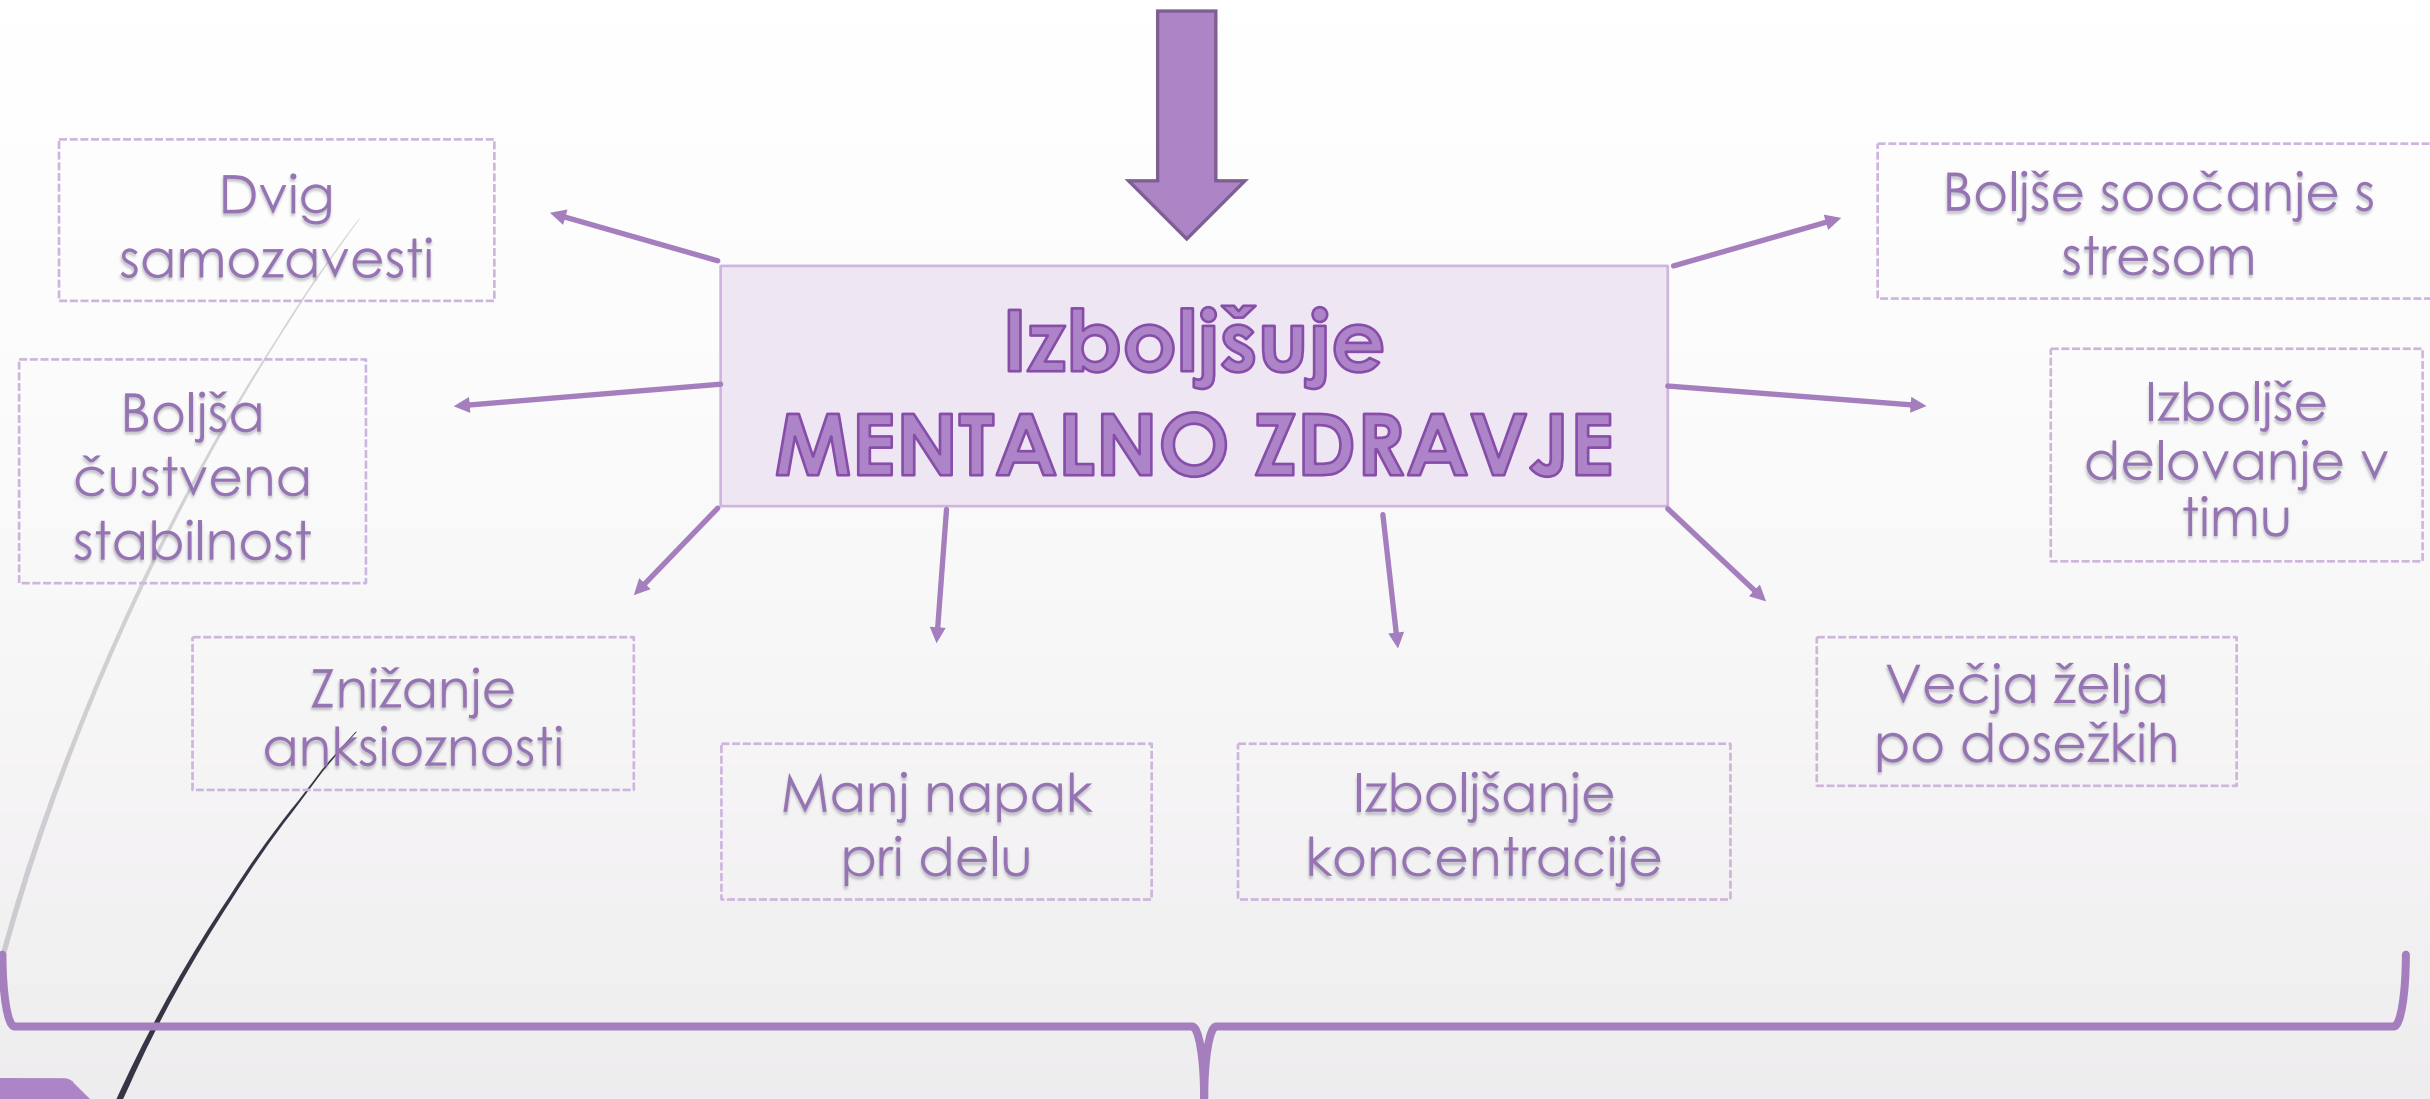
Izboljšuje
MENTALNO ZDRAVJE

Dvig samozavesti

Boljša čustvena stabilnost

Znižanje anksioznosti

Manj napak pri delu

Izboljšanje koncentracije

Večja želja po dosežkih

Izboljše delovanje v timu

Boljše soočanje s stresom